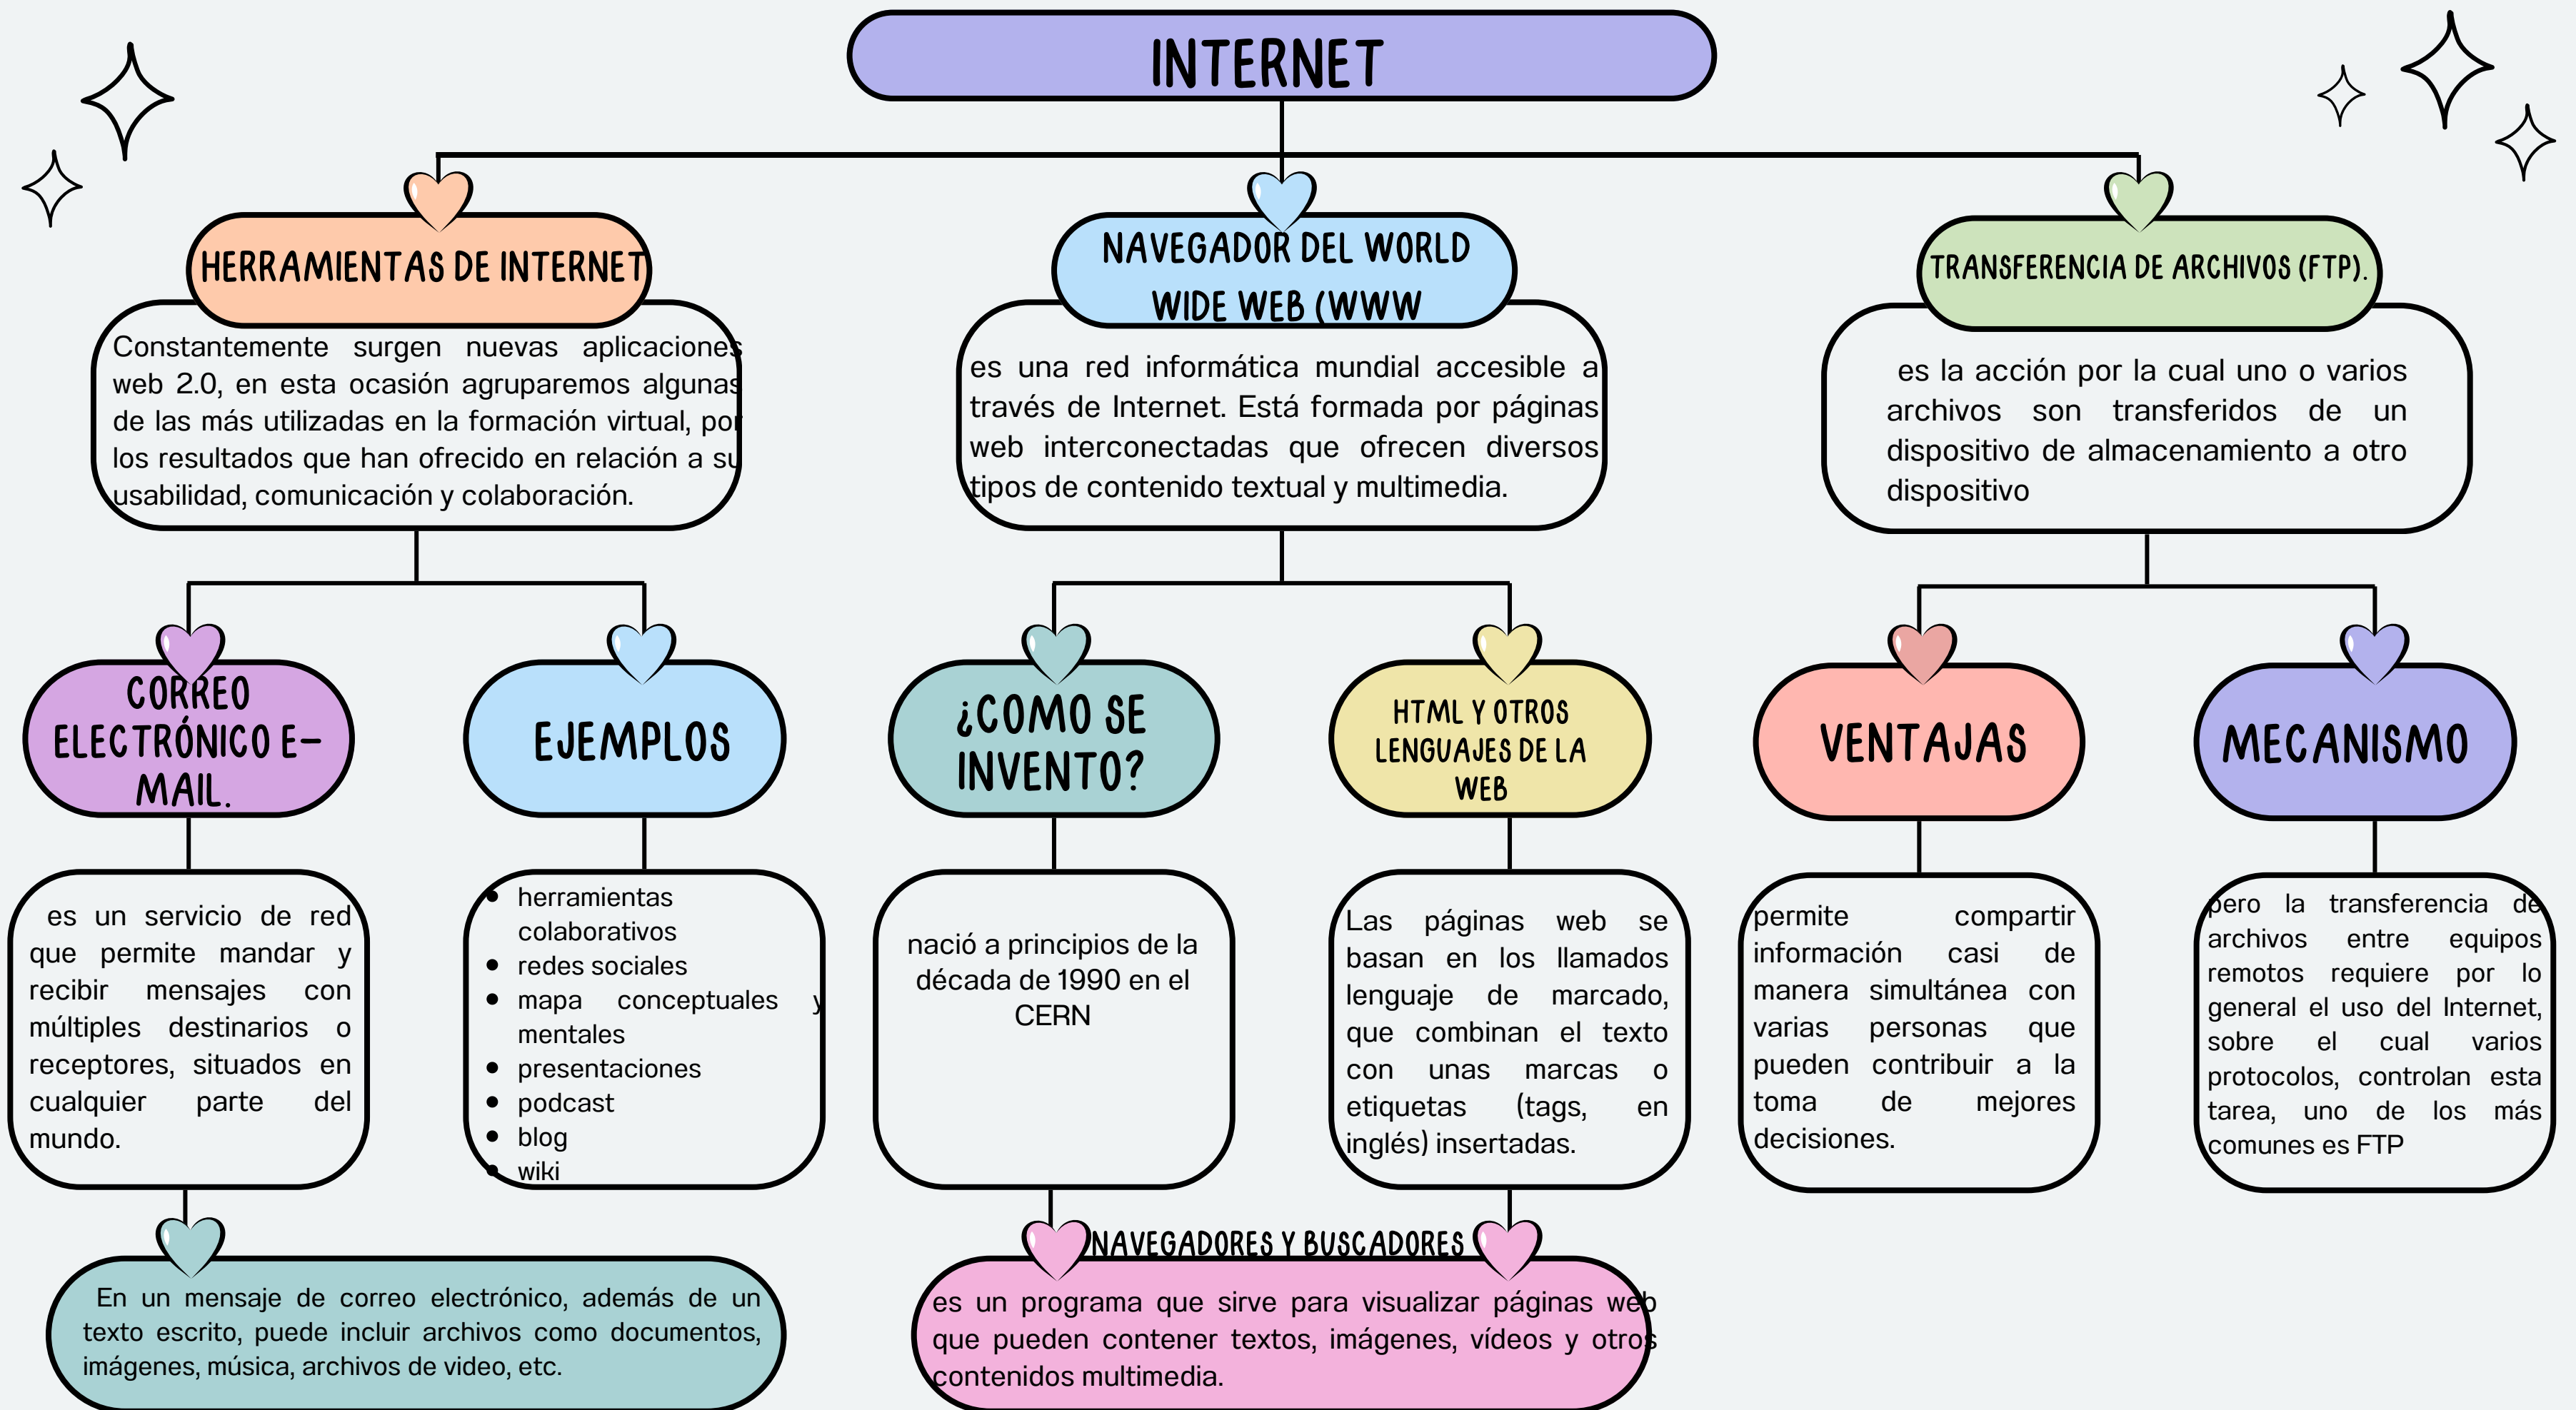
INTERNET

HERRAMIENTAS DE INTERNET

Constantemente surgen nuevas aplicaciones web 2.0, en esta ocasión agruparemos algunas de las más utilizadas en la formación virtual, por los resultados que han ofrecido en relación a su usabilidad, comunicación y colaboración.

NAVEGADOR DEL WORLD WIDE WEB (WWW

es una red informática mundial accesible a través de Internet. Está formada por páginas web interconectadas que ofrecen diversos tipos de contenido textual y multimedia.

TRANSFERENCIA DE ARCHIVOS (FTP).

es la acción por la cual uno o varios archivos son transferidos de un dispositivo de almacenamiento a otro dispositivo

CORREO ELECTRÓNICO E-MAIL.

es un servicio de red que permite mandar y recibir mensajes con múltiples destinarios o receptores, situados en cualquier parte del mundo.

EJEMPLOS

- herramientas colaborativos
- redes sociales
- mapa conceptuales y mentales
- presentaciones
- podcast
- blog
- wiki

¿COMO SE INVENTO?

nació a principios de la década de 1990 en el CERN

HTML Y OTROS LENGUAJES DE LA WEB

Las páginas web se basan en los llamados lenguaje de marcado, que combinan el texto con unas marcas o etiquetas (tags, en inglés) insertadas.

VENTAJAS

permite compartir información casi de manera simultánea con varias personas que pueden contribuir a la toma de mejores decisiones.

MECANISMO

pero la transferencia de archivos entre equipos remotos requiere por lo general el uso del Internet, sobre el cual varios protocolos, controlan esta tarea, uno de los más comunes es FTP

En un mensaje de correo electrónico, además de un texto escrito, puede incluir archivos como documentos, imágenes, música, archivos de video, etc.

NAVEGADORES Y BUSCADORES

es un programa que sirve para visualizar páginas web que pueden contener textos, imágenes, vídeos y otros contenidos multimedia.